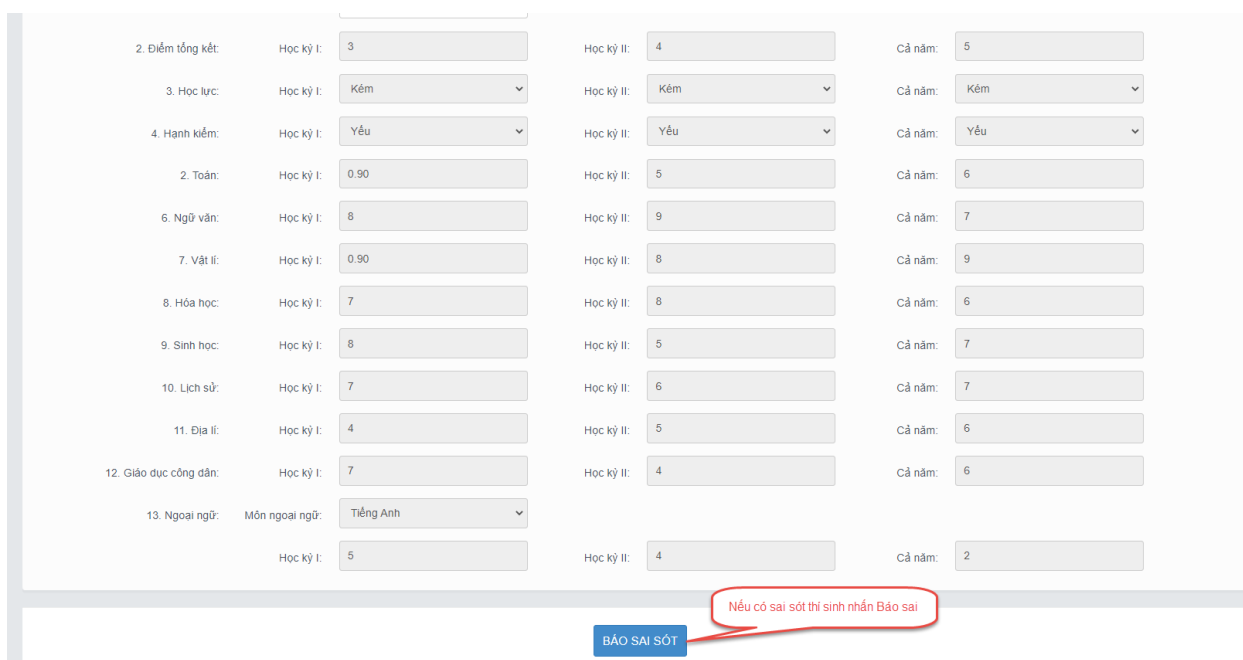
| | | | | | | |
|---|---|---|---|---|---|---|
| 2. Điểm tổng kết: | Học kỳ I: | 3 | Học kỳ II: | 4 | Cả năm: | 5 |
| 3. Học lực: | Học kỳ I: | Kém | Học kỳ II: | Kém | Cả năm: | Kém |
| 4. Hạnh kiểm: | Học kỳ I: | Yếu | Học kỳ II: | Yếu | Cả năm: | Yếu |
| 2. Toán: | Học kỳ I: | 0.90 | Học kỳ II: | 5 | Cả năm: | 6 |
| 6. Ngữ văn: | Học kỳ I: | 8 | Học kỳ II: | 9 | Cả năm: | 7 |
| 7. Vật lí: | Học kỳ I: | 0.90 | Học kỳ II: | 8 | Cả năm: | 9 |
| 8. Hóa học: | Học kỳ I: | 7 | Học kỳ II: | 8 | Cả năm: | 6 |
| 9. Sinh học: | Học kỳ I: | 8 | Học kỳ II: | 5 | Cả năm: | 7 |
| 10. Lịch sử: | Học kỳ I: | 7 | Học kỳ II: | 6 | Cả năm: | 7 |
| 11. Địa lí: | Học kỳ I: | 4 | Học kỳ II: | 5 | Cả năm: | 6 |
| 12. Giáo dục công dân: | Học kỳ I: | 7 | Học kỳ II: | 4 | Cả năm: | 6 |
| 13. Ngoại ngữ: | Môn ngoại ngữ: | Tiếng Anh | | | | |
| | Học kỳ I: | 5 | Học kỳ II: | 4 | Cả năm: | 2 |

Nếu có sai sót thí sinh nhấn Báo sai

BÁO SAI SÓT